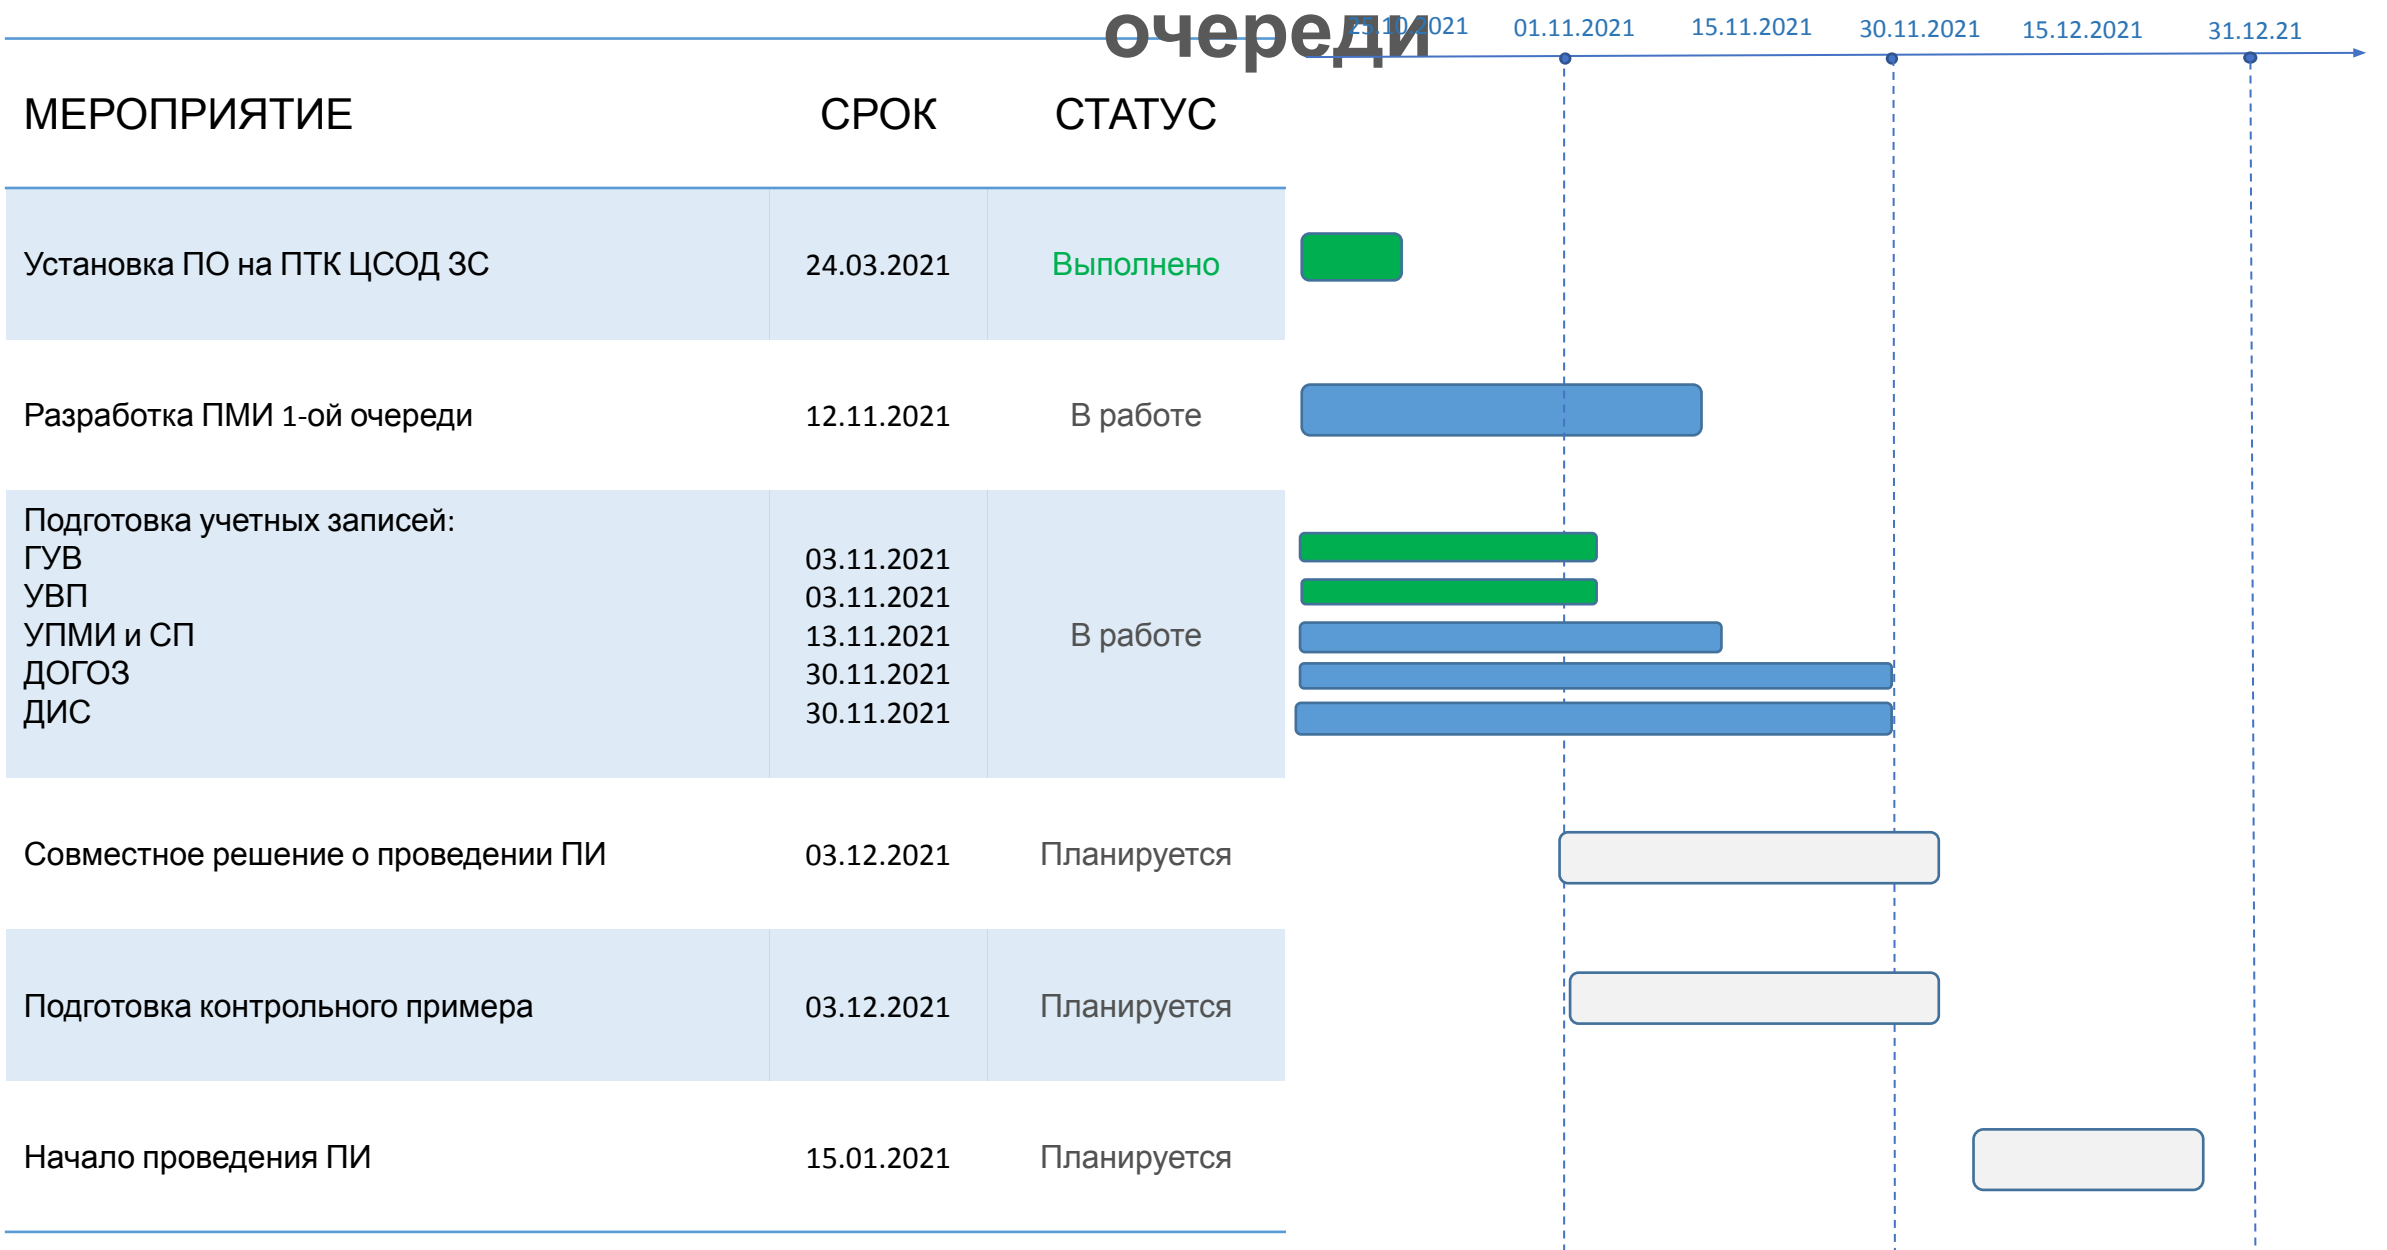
очереди

25.10.2021 01.11.2021 15.11.2021 30.11.2021 15.12.2021 31.12.21

| МЕРОПРИЯТИЕ | СРОК | СТАТУС |
|---|---|---|
| Установка ПО на ПТК ЦСОД ЗС | 24.03.2021 | Выполнено |
| Разработка ПМИ 1-ой очереди | 12.11.2021 | В работе |
| Подготовка учетных записей: ГУВ УВП УПМИ и СП ДОГОЗ ДИС | 03.11.2021 03.11.2021 13.11.2021 30.11.2021 30.11.2021 | В работе |
| Совместное решение о проведении ПИ | 03.12.2021 | Планируется |
| Подготовка контрольного примера | 03.12.2021 | Планируется |
| Начало проведения ПИ | 15.01.2021 | Планируется |